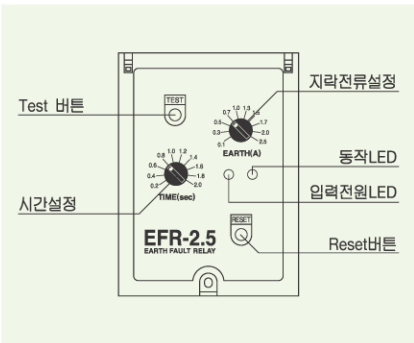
Test 버튼

TEST

0.7 1.0 1.3 1.5
0.5 1.7
0.3 2.0
0.1 2.5
EARTH(A)

지락전류설정

0.8 1.0 1.2 1.4
0.6 1.6
0.4 1.8
0.2 2.0
TIME(sec)

동작LED

입력전원LED

시간설정

RESET

EFR-2.5
EARTH FAULT RELAY

Reset버튼